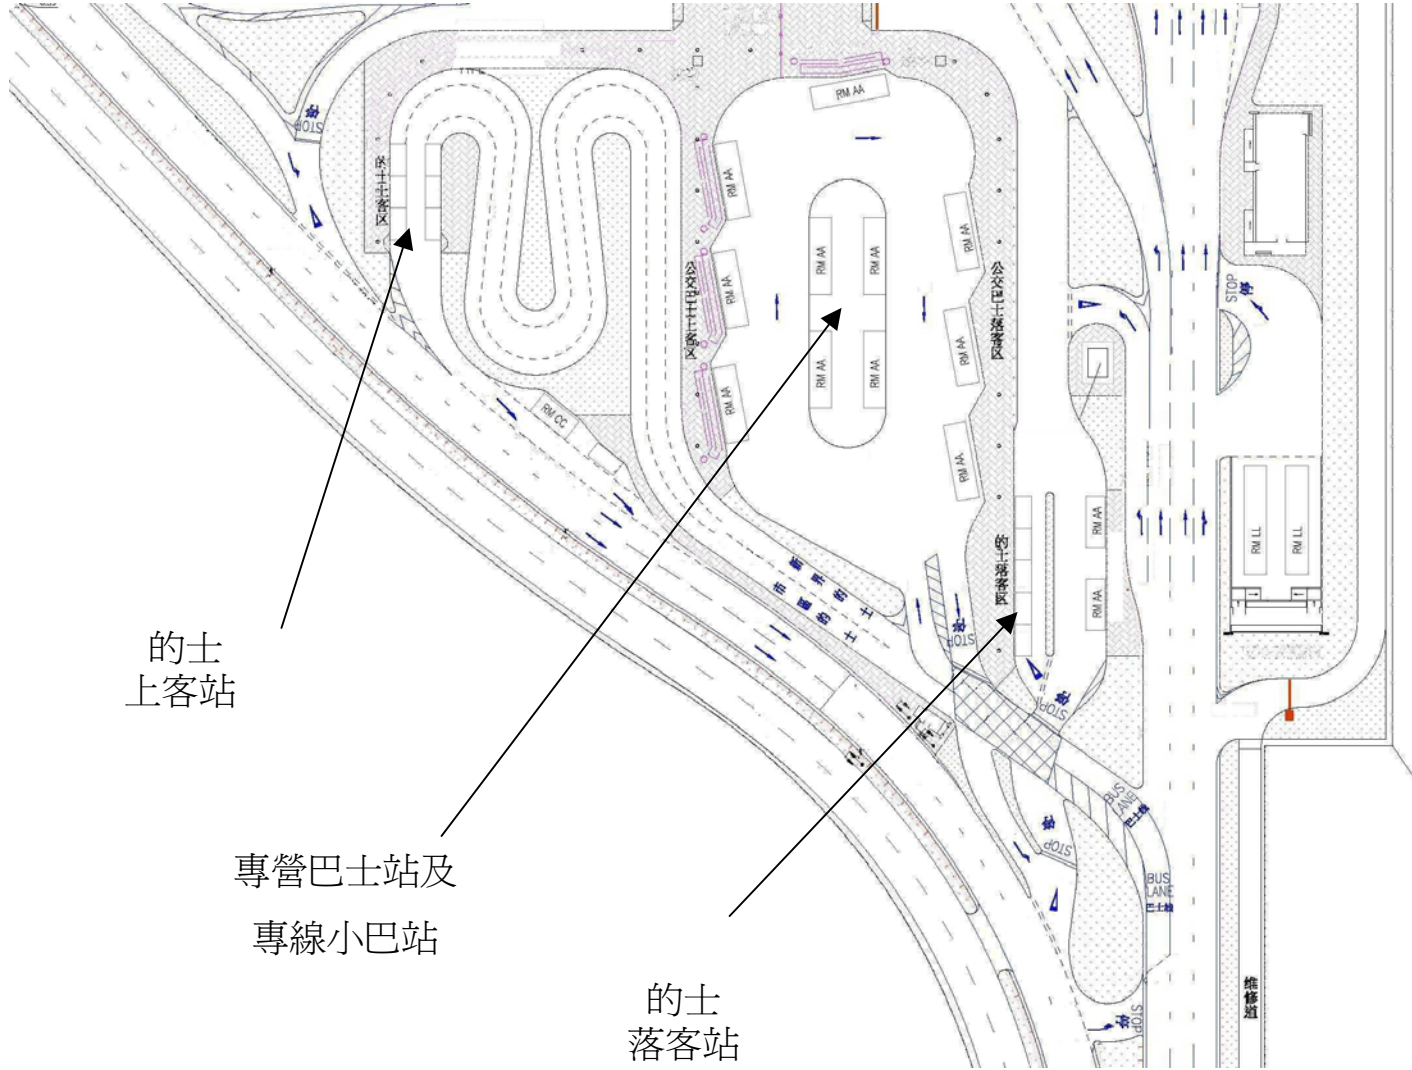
STOP
停
的士上客区
RM AA
RM AA
RM AA
RM AA
RM AA
RM AA
RM AA
RM AA
RM AA
RM AA
RM AA
公交巴士上客区
公交巴士落客区
RM CC
新界的士
市区的士
的士落客区
RM AA
RM AA
STOP
停
STOP
停
STOP
停
STOP
停
RM LL
RM LL
BUS LANE
巴士線
BUS LANE
巴士線
STOP
停
維修道

的士
上客站

專營巴士站及
專線小巴站

的士
落客站